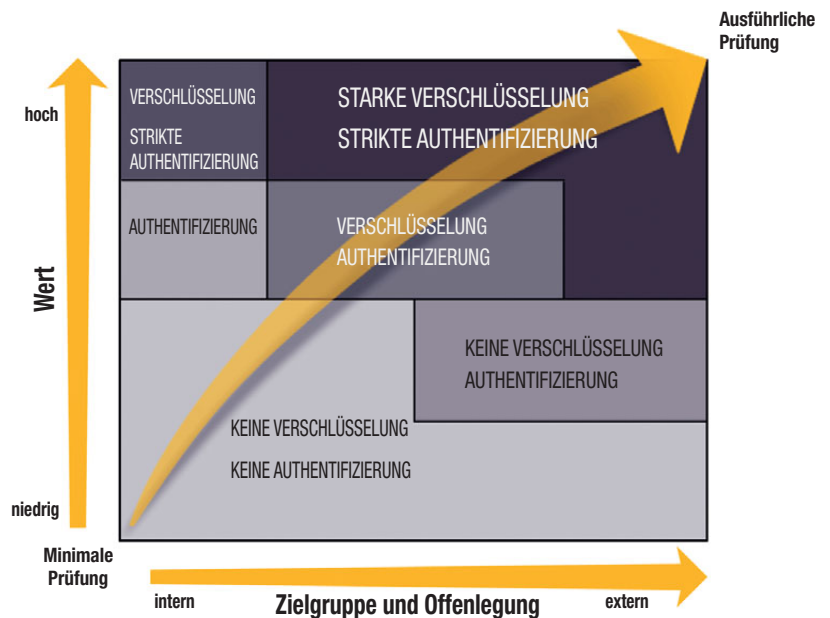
Ausführliche Prüfung

hoch

Wert

niedrig

Minimale Prüfung

VERSCHLÜSSELUNG

STRIKTE AUTHENTIFIZIERUNG

STARKE VERSCHLÜSSELUNG

STRIKTE AUTHENTIFIZIERUNG

AUTHENTIFIZIERUNG

VERSCHLÜSSELUNG

AUTHENTIFIZIERUNG

KEINE VERSCHLÜSSELUNG

AUTHENTIFIZIERUNG

KEINE VERSCHLÜSSELUNG

KEINE AUTHENTIFIZIERUNG

intern

Zielgruppe und Offenlegung

extern